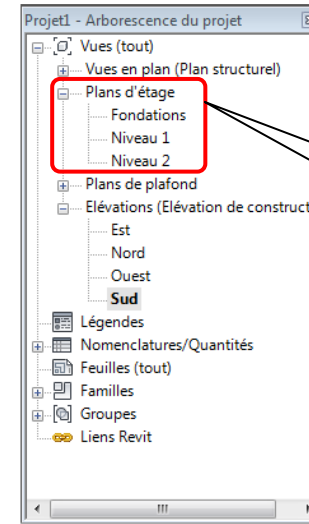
Projet1 - Arborescence du projet

Vues (tout)
Vues en plan (Plan structurel)
Plans d'étage
Fondations
Niveau 1
Niveau 2
Plans de plafond
Elévations (Elévation de construct
Est
Nord
Ouest
Sud
Légendes
Nomenclatures/Quantités
Feuilles (tout)
Familles
Groupes
Liens Revit